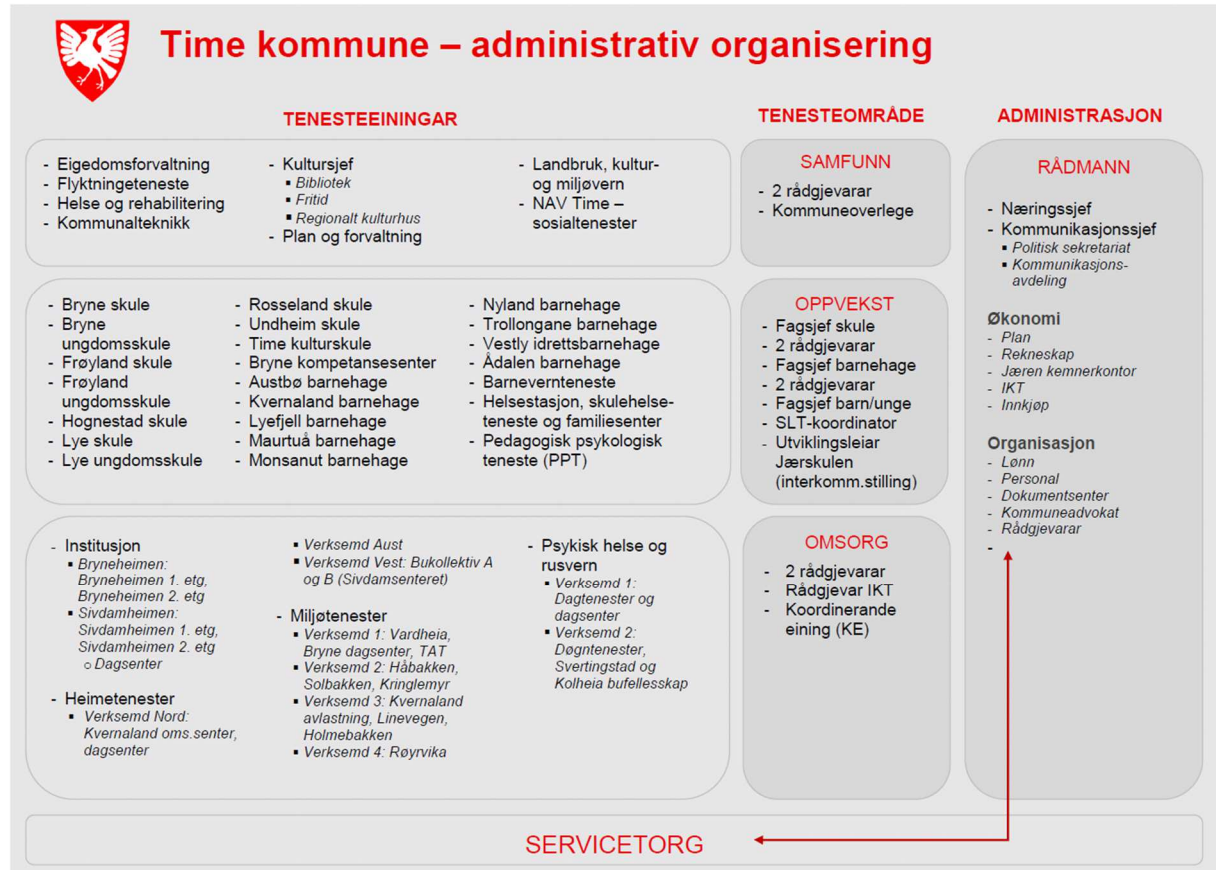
Time kommune – administrativ organisering

TENESTEEININGAR

- Eigedomsforvaltning
- Flyktningeteneste
- Helse og rehabilitering
- Kommunalteknikk

- Kultursjef
  - Bibliotek
  - Fritid
  - Regionalt kulturhus
- Plan og forvaltning

- Landbruk, kultur- og miljøvern
- NAV Time – sosialtenester

- Bryne skule
- Bryne ungdomsskule
- Frøyland skule
- Frøyland ungdomsskule
- Hognestad skule
- Lye skule
- Lye ungdomsskule

- Rosseland skule
- Undheim skule
- Time kulturskule
- Bryne kompetansesenter
- Austbø barnehage
- Kvernaland barnehage
- Lyefjell barnehage
- Maurtuå barnehage
- Monsanut barnehage

- Nyland barnehage
- Trollongane barnehage
- Vestly idrettsbarnehage
- Ådalen barnehage
- Barnevernteneste
- Helsestasjon, skulehelseteneste og familiesenter
- Pedagogisk psykologisk teneste (PPT)

- Institusjon
  - Bryneheimen: Bryneheimen 1. etg, Bryneheimen 2. etg
  - Sivdamheimen: Sivdamheimen 1. etg, Sivdamheimen 2. etg
    - Dagsenter
- Heimetenester
  - Verksemd Nord: Kvernaland oms.senter, dagsenter

- Verksemd Aust
- Verksemd Vest: Bukollektiv A og B (Sivdamsenteret)
- Miljøtenester
  - Verksemd 1: Vardheia, Bryne dagsenter, TAT
  - Verksemd 2: Håbakken, Solbakken, Kringlemyr
  - Verksemd 3: Kvernaland avlastning, Linevegen, Holmebakken
  - Verksemd 4: Røyrvika

- Psykisk helse og rusvern
  - Verksemd 1: Dagtenester og dagsenter
  - Verksemd 2: Døgntenester, Svertingstad og Kolheia bufellesskap

TENESTEOMRÅDE

SAMFUNN
- 2 rådgjevarar
- Kommuneoverlege

OPPVEKST
- Fagsjef skule
- 2 rådgjevarar
- Fagsjef barnehage
- 2 rådgjevarar
- Fagsjef barn/unge
- SLT-koordinator
- Utviklingsleiar Jærskulen (interkomm.stilling)

OMSORG
- 2 rådgjevarar
- Rådgjevar IKT
- Koordinerande eining (KE)

ADMINISTRASJON

RÅDMANN
- Næringssjef
- Kommunikasjonssjef
  - Politisk sekretariat
  - Kommunikasjons-avdeling

Økonomi
- Plan
- Rekneskap
- Jæren kemnerkontor
- IKT
- Innkjøp

Organisasjon
- Lønn
- Personal
- Dokumentsenter
- Kommuneadvokat
- Rådgjevarar
-

SERVICETORG